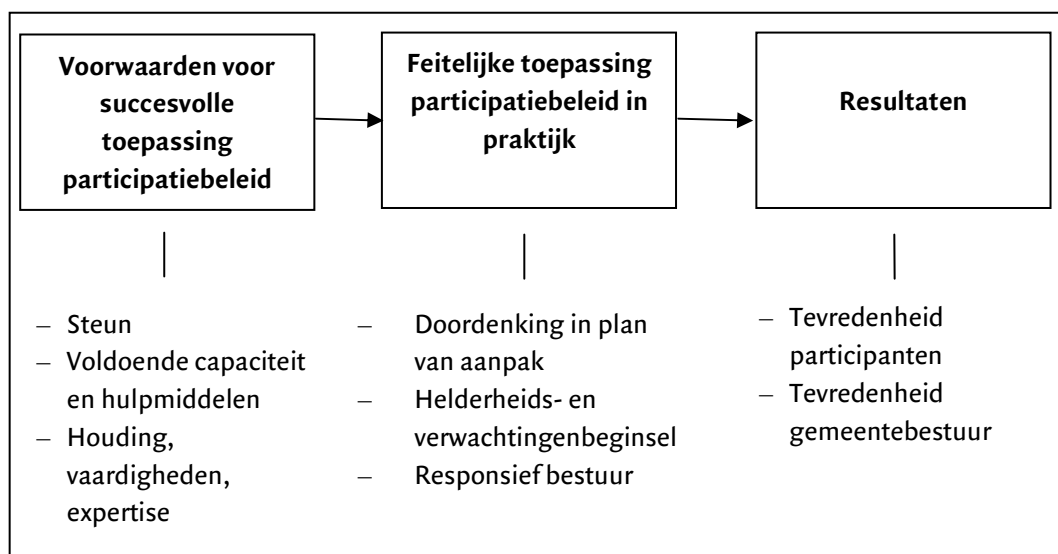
**Voorwaarden voor succesvolle toepassing participatiebeleid**

**Feitelijke toepassing participatiebeleid in praktijk**

**Resultaten**

– Steun
– Voldoende capaciteit en hulpmiddelen
– Houding, vaardigheden, expertise

– Doordenking in plan van aanpak
– Helderheids- en verwachtingenbeginsel
– Responsief bestuur

– Tevredenheid participanten
– Tevredenheid gemeentebestuur